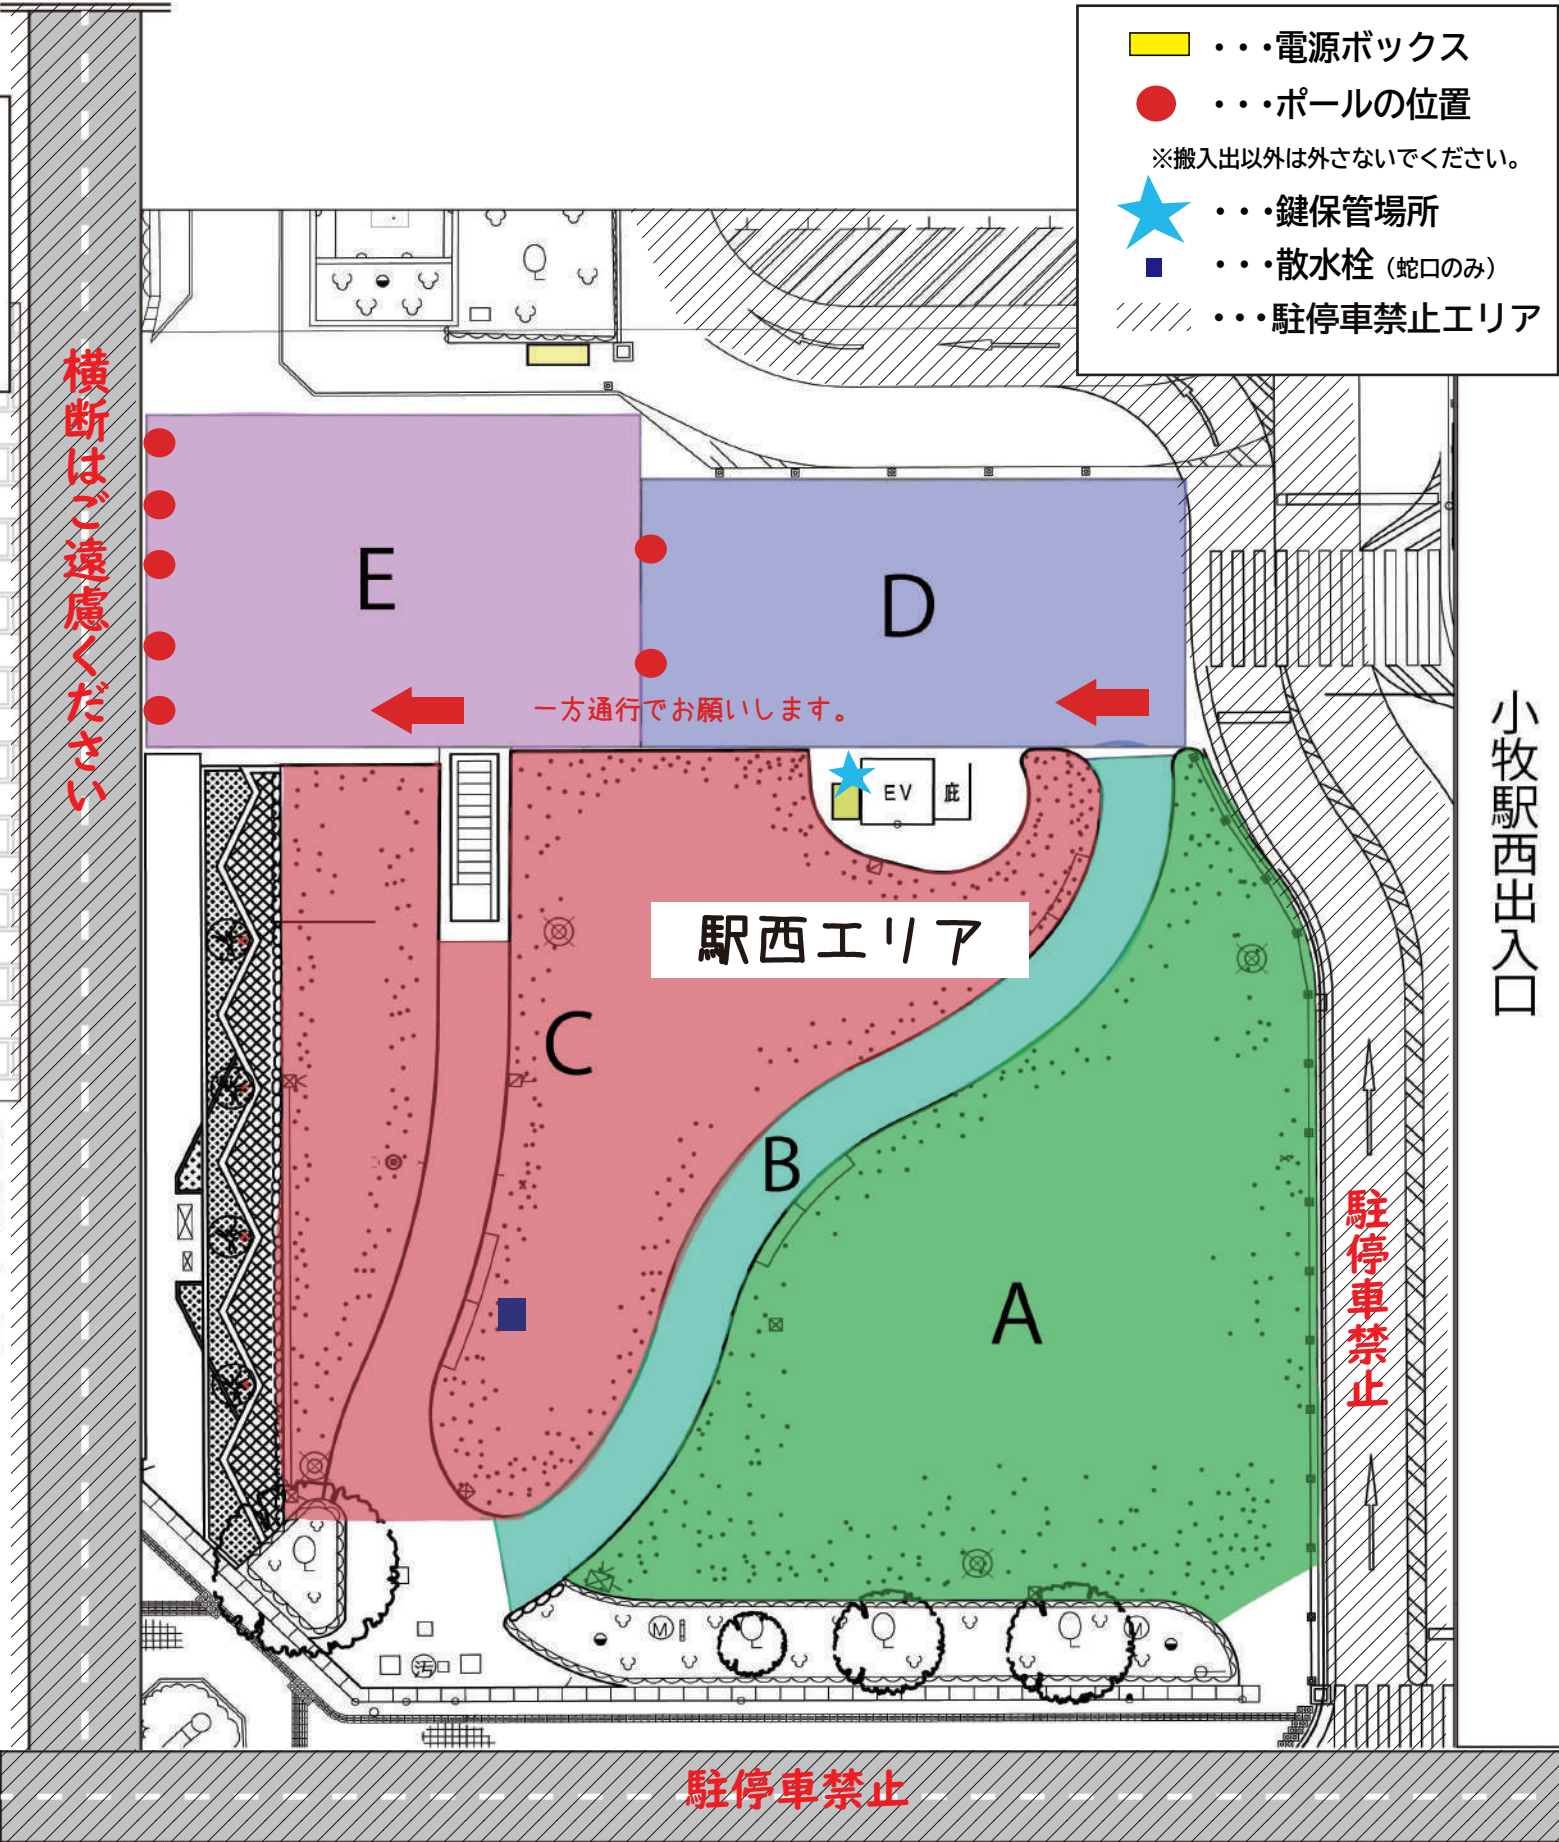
・・・電源ボックス
・・・ポールの位置
※搬入出以外は外さないでください。
・・・鍵保管場所
・・・散水栓（蛇口のみ）
・・・駐停車禁止エリア

横断はご遠慮ください

E

D

一方通行でお願いします。

EV

駅西エリア

C

B

A

小牧駅西出入口

駐停車禁止

駐停車禁止